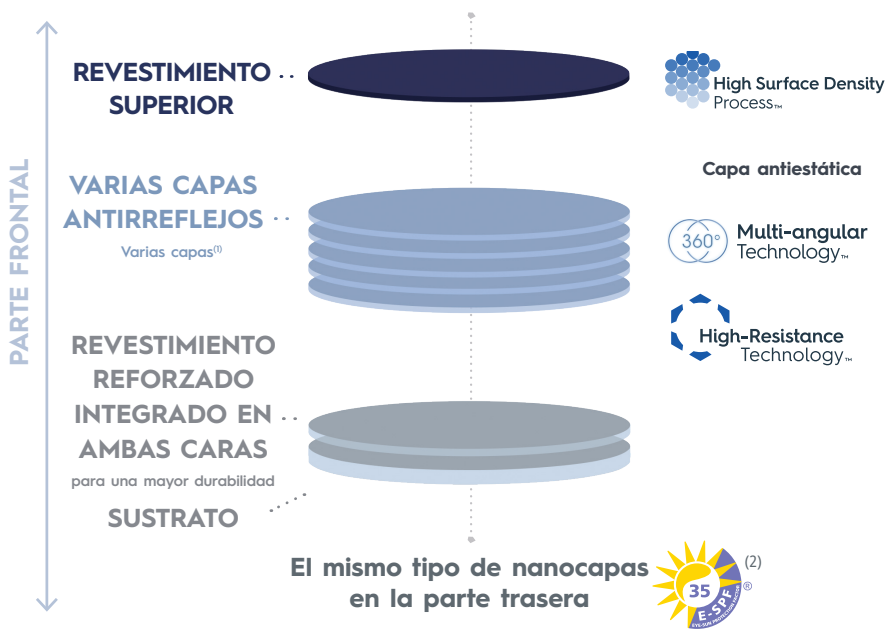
PARTE FRONTAL

REVESTIMIENTO SUPERIOR

High Surface Density Process™

Capa antiestática

VARIAS CAPAS ANTIRREFLEJOS
Varias capas$^{(1)}$

360° Multi-angular Technology™

High-Resistance Technology™

REVESTIMIENTO REFORZADO INTEGRADO EN AMBAS CARAS
para una mayor durabilidad

SUSTRATO

El mismo tipo de nanocapas en la parte trasera

35 E-SPF ®
(2)